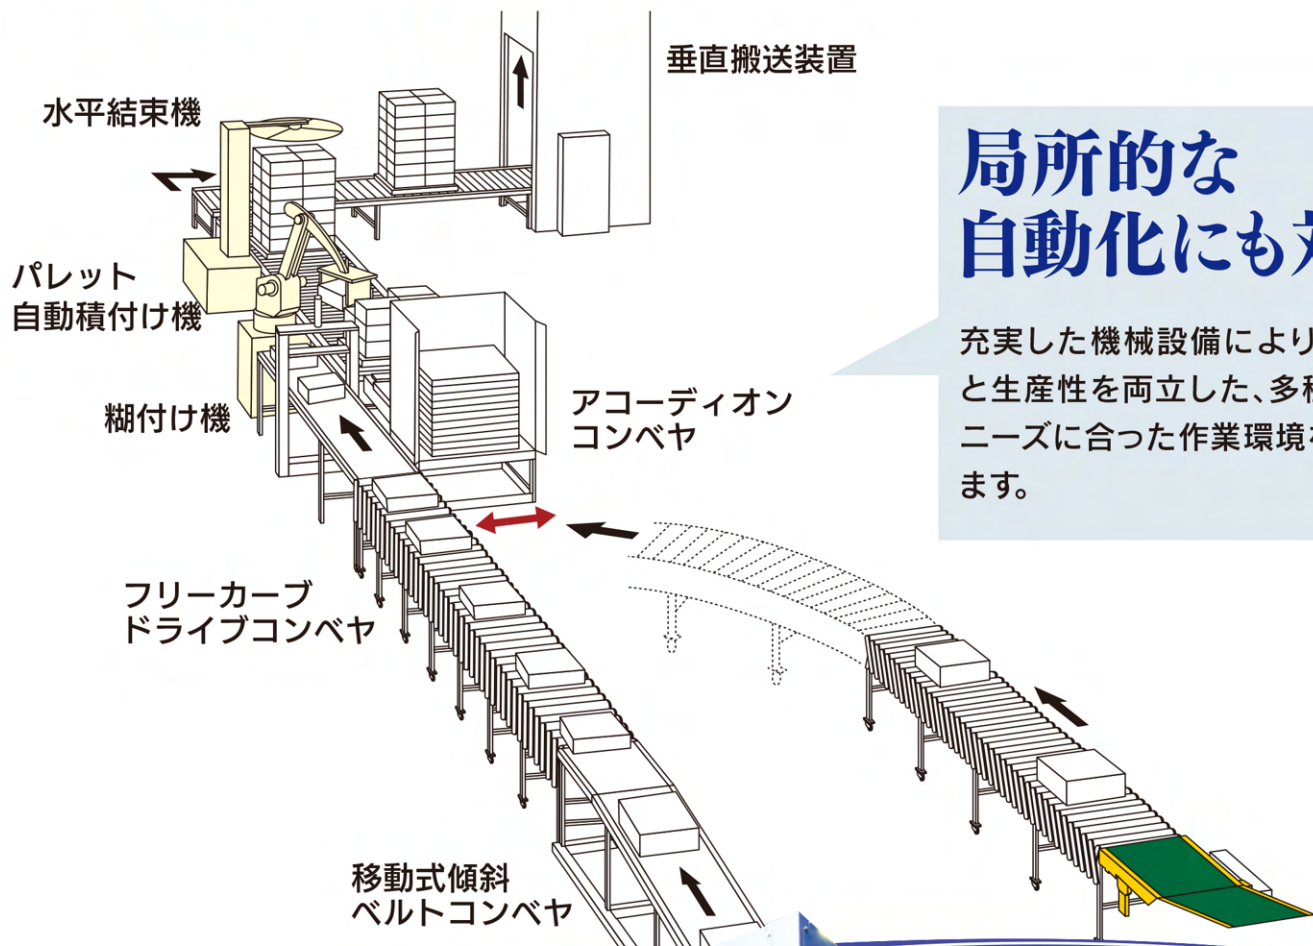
垂直搬送装置

水平結束機

パレット
自動積付け機

糊付け機

アコーディオン
コンベヤ

フリーカーブ
ドライブコンベヤ

移動式傾斜
ベルトコンベヤ

局所的な
自動化にも対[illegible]

充実した機械設備により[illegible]
と生産性を両立した、多種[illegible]
ニーズに合った作業環境を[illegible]
ます。